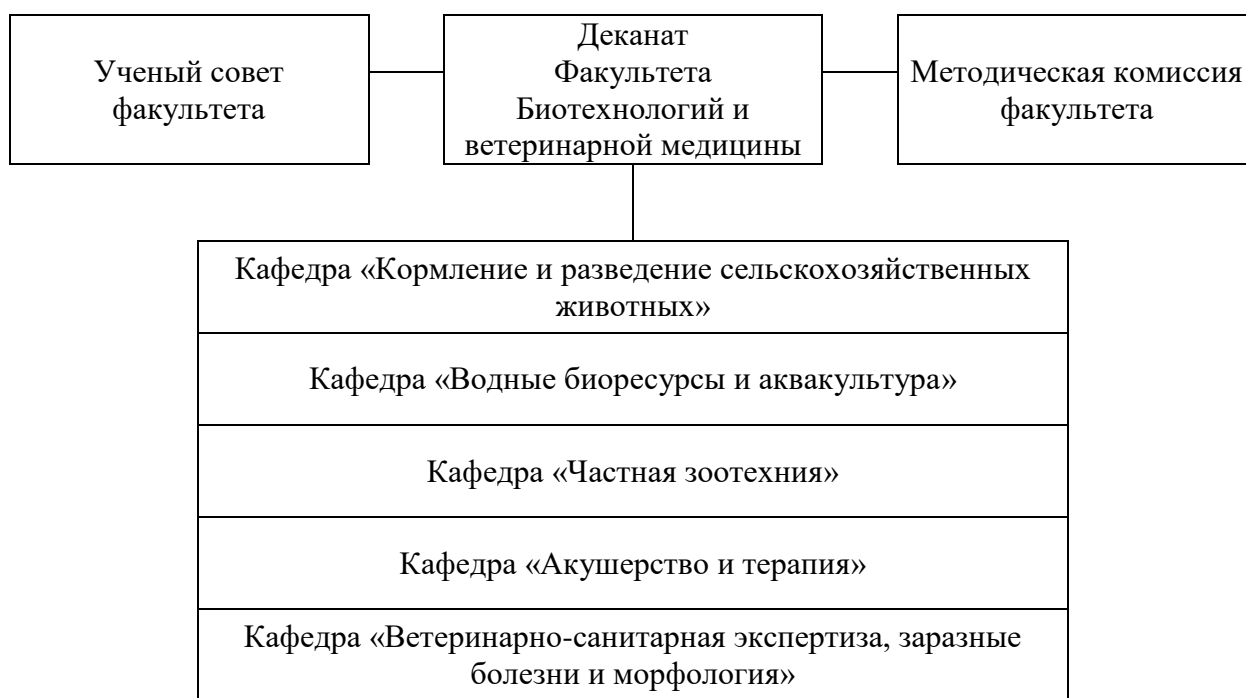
Ученый совет факультета

Деканат
Факультета
Биотехнологий и
ветеринарной медицины

Методическая комиссия факультета

Кафедра «Кормление и разведение сельскохозяйственных животных»

Кафедра «Водные биоресурсы и аквакультура»

Кафедра «Частная зоотехния»

Кафедра «Акушерство и терапия»

Кафедра «Ветеринарно-санитарная экспертиза, заразные болезни и морфология»